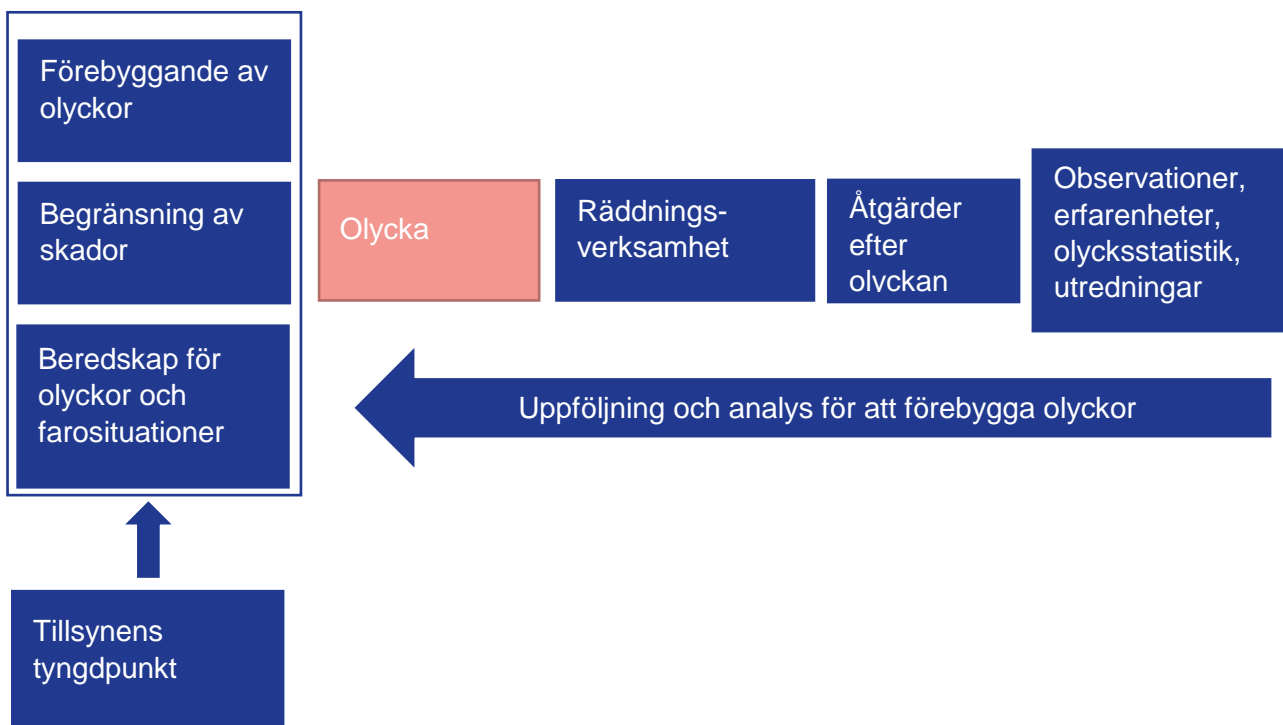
Förebyggande av olyckor

Begränsning av skador

Beredskap för olyckor och farosituationer

Olycka

Räddnings-verksamhet

Åtgärder efter olvckan

Observationer, erfarenheter, olycksstatistik, utredningar

Uppföljning och analys för att förebygga olyckor

Tillsynens tyngdpunkt